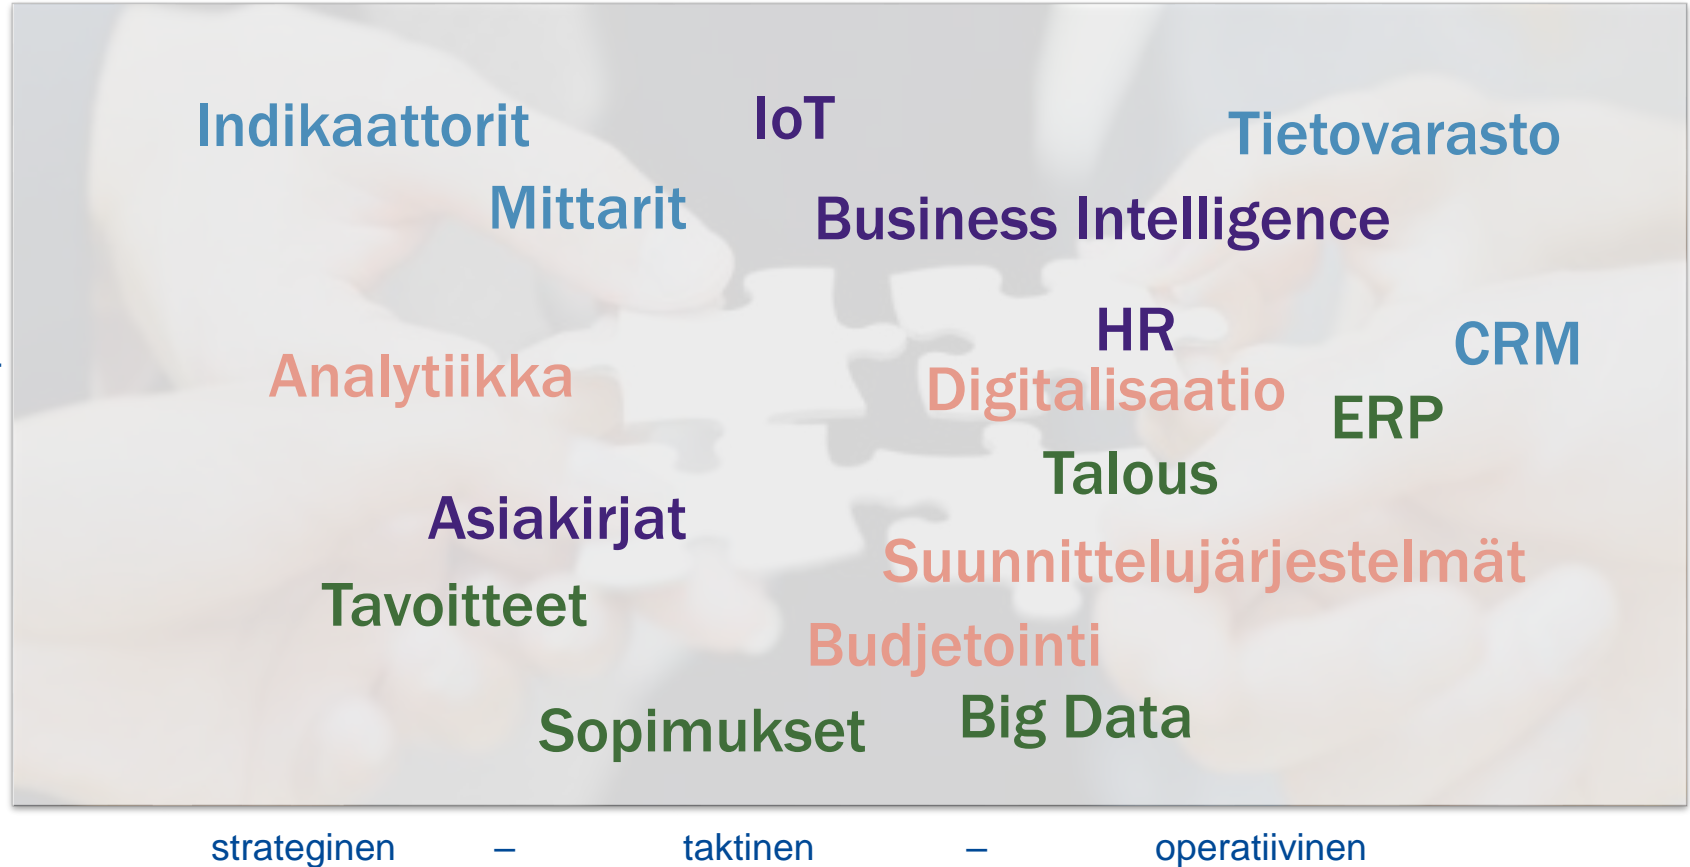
Indikaattorit

IoT

Tietovarasto

Mittarit

Business Intelligence

HR

CRM

Analytiikka

Digitalisaatio

ERP

Talous

Asiakirjat

Suunnittelujärjestelmät

Tavoitteet

Budjetointi

Sopimukset

Big Data

strateginen – taktinen – operatiivinen